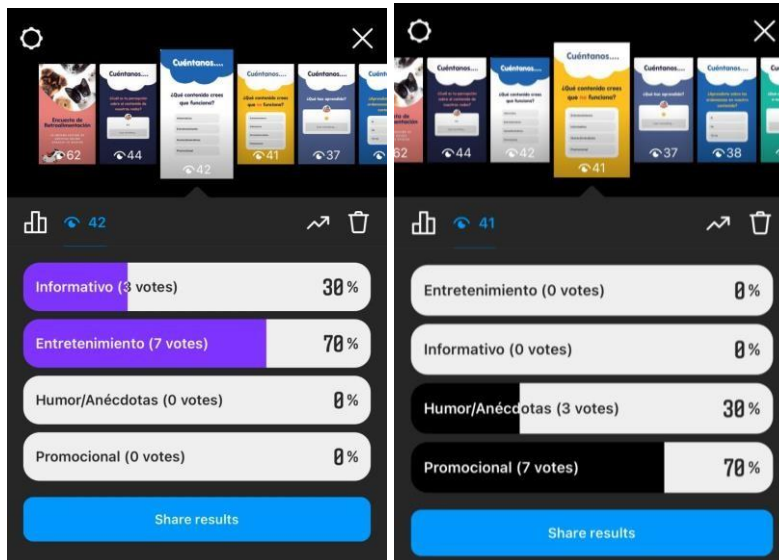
Encuesta de Retroalimentación
62
Cuéntanos....
44
Cuéntanos....
¿Qué contenido crees que te funciona?
42
Cuéntanos....
¿Qué contenido crees que te funciona?
41
Cuéntanos....
¿Qué te aprendiste?
37

42

Informativo (3 votes) 30%
Entretenimiento (7 votes) 70%
Humor/Anécdotas (0 votes) 0%
Promocional (0 votes) 0%

Share results

62
Cuéntanos....
44
Cuéntanos....
42
Cuéntanos....
¿Qué contenido crees que te funciona?
41
Cuéntanos....
¿Qué te aprendiste?
37
Cuéntanos....
38

41

Entretenimiento (0 votes) 0%
Informativo (0 votes) 0%
Humor/Anécdotas (3 votes) 30%
Promocional (7 votes) 70%

Share results